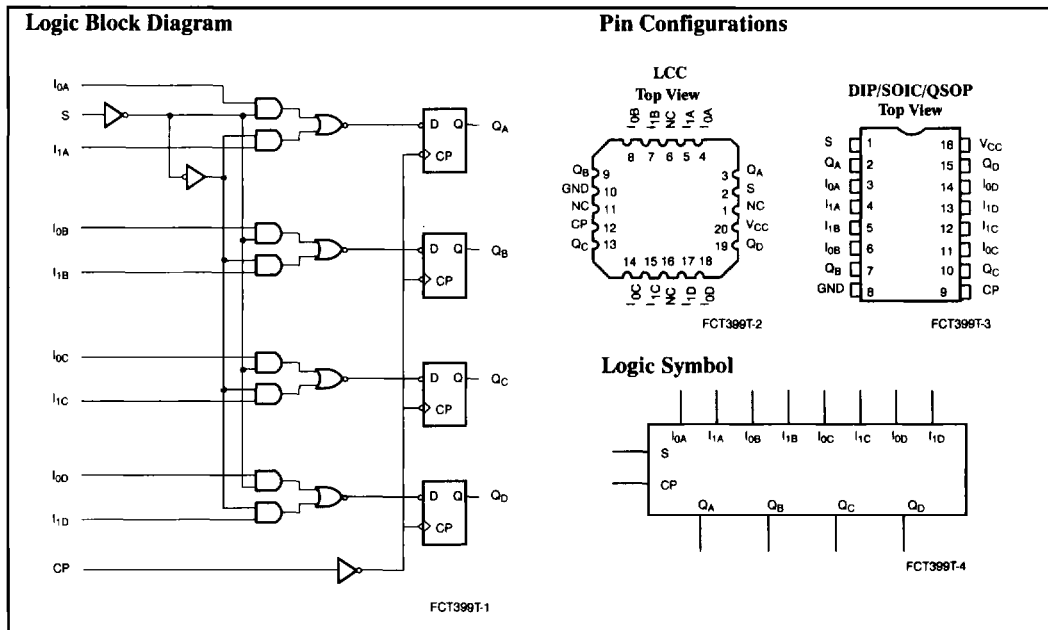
Logic Block Diagram

$I_{0A}$
S
$I_{1A}$
$I_{0B}$
$I_{1B}$
$I_{0C}$
$I_{1C}$
$I_{0D}$
$I_{1D}$
CP

D Q $Q_A$
CP
D Q $Q_B$
CP
D Q $Q_C$
CP
D Q $Q_D$
CP

FCT399T-1

Pin Configurations

LCC
Top View

$I_{0B}$ $I_{1B}$ NC $I_{1A}$ $I_{0A}$
8 7 6 5 4
$Q_B$ 9
GND 10
NC 11
CP 12
$Q_C$ 13
3 $Q_A$
2 S
1 NC
20 $V_{CC}$
19 $Q_D$
14 15 16 17 18
$I_{0C}$ $I_{1C}$ NC $I_{1D}$ $I_{0D}$

FCT399T-2

DIP/SOIC/QSOP
Top View

| | | | |
|---|---|---|---|
| S | 1 | 16 | $V_{CC}$ |
| $Q_A$ | 2 | 15 | $Q_D$ |
| $I_{0A}$ | 3 | 14 | $I_{0D}$ |
| $I_{1A}$ | 4 | 13 | $I_{1D}$ |
| $I_{1B}$ | 5 | 12 | $I_{1C}$ |
| $I_{0B}$ | 6 | 11 | $I_{0C}$ |
| $Q_B$ | 7 | 10 | $Q_C$ |
| GND | 8 | 9 | CP |

FCT399T-3

Logic Symbol

$I_{0A}$ $I_{1A}$ $I_{0B}$ $I_{1B}$ $I_{0C}$ $I_{1C}$ $I_{0D}$ $I_{1D}$
S
CP
$Q_A$ $Q_B$ $Q_C$ $Q_D$

FCT399T-4